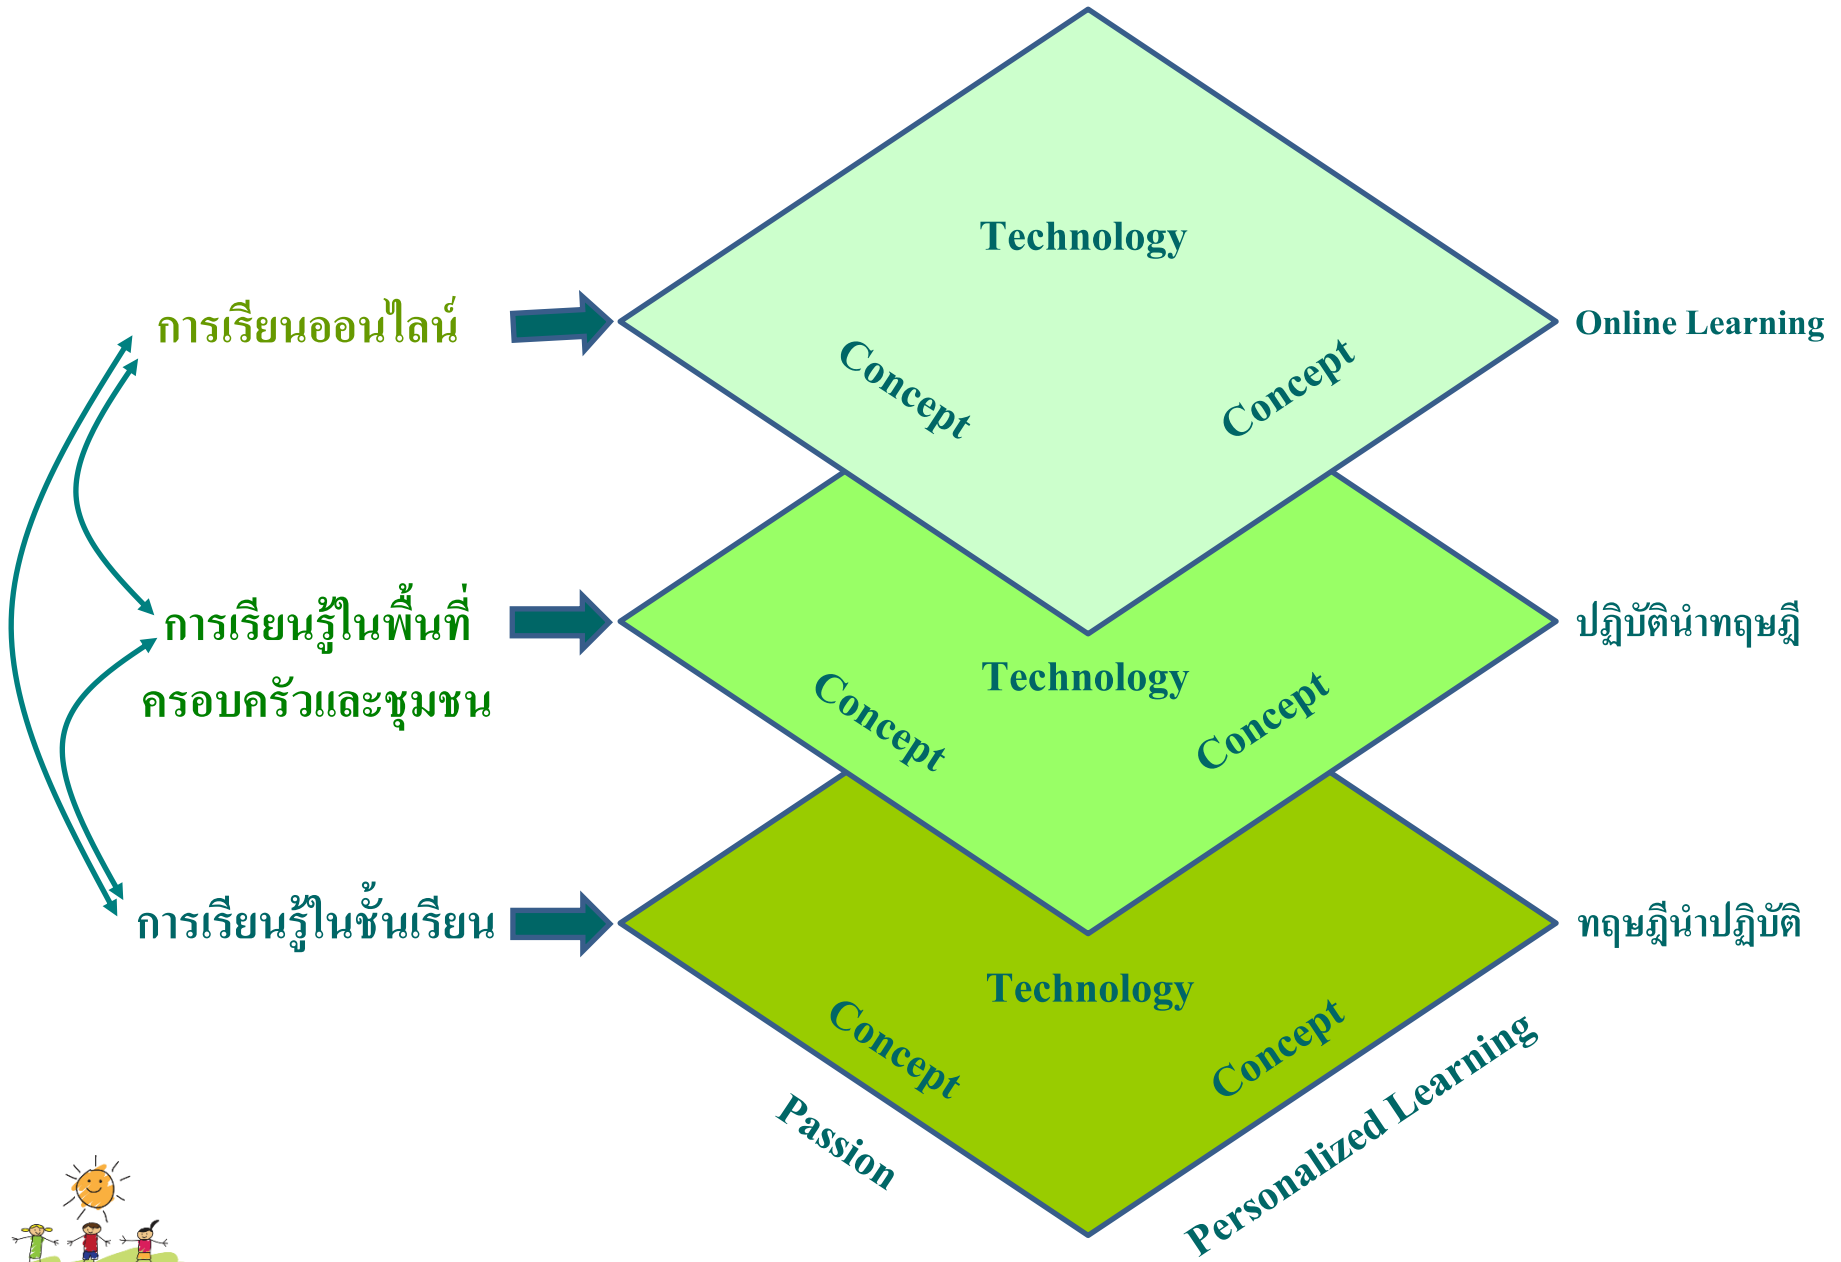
การเรียนออนไลน์

การเรียนรู้ในพื้นที่ครอบครัวและชุมชน

การเรียนรู้ในชั้นเรียน

Technology

Concept

Concept

Online Learning

Technology

Concept

Concept

ปฏิบัตินำทฤษฎี

Technology

Concept

Concept

ทฤษฎีนำปฏิบัติ

Passion

Personalized Learning